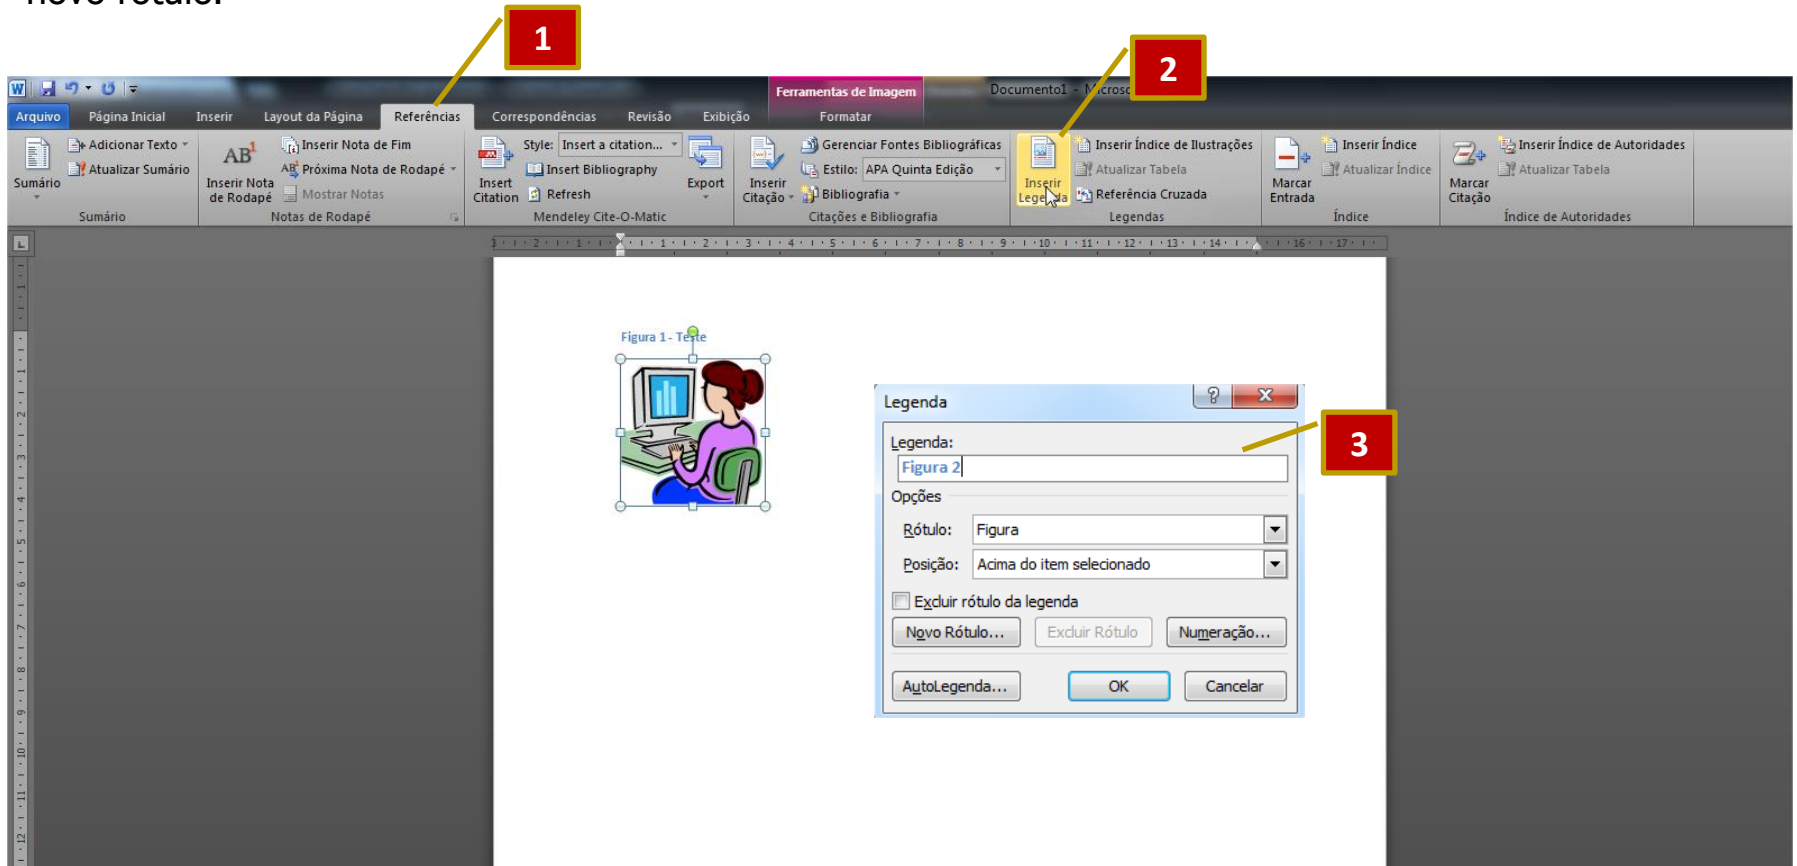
1

2

Ferramentas de Imagem

Documento1 - Microso

Arquivo Página Inicial Inserir Layout da Página Referências Correspondências Revisão Exibição Formatar

Sumário
Adicionar Texto
Atualizar Sumário
Sumário

Inserir Nota de Rodapé
Inserir Nota de Fim
Próxima Nota de Rodapé
Mostrar Notas
Notas de Rodapé

Insert Citation
Style: Insert a citation...
Insert Bibliography
Refresh
Export
Mendeley Cite-O-Matic

Inserir Citação
Gerenciar Fontes Bibliográficas
Estilo: APA Quinta Edição
Bibliografia
Citações e Bibliografia

Inserir Legenda
Inserir Índice de Ilustrações
Atualizar Tabela
Referência Cruzada
Legendas

Marcar Entrada
Inserir Índice
Atualizar Índice
Índice

Marcar Citação
Inserir Índice de Autoridades
Atualizar Tabela
Índice de Autoridades

Figura 1 - Teste

Legenda

3

Legenda:
Figura 2
Opções
Rótulo: Figura
Posição: Acima do item selecionado
Excluir rótulo da legenda
Novo Rótulo... Excluir Rótulo Numeração...
AutoLegenda... OK Cancelar